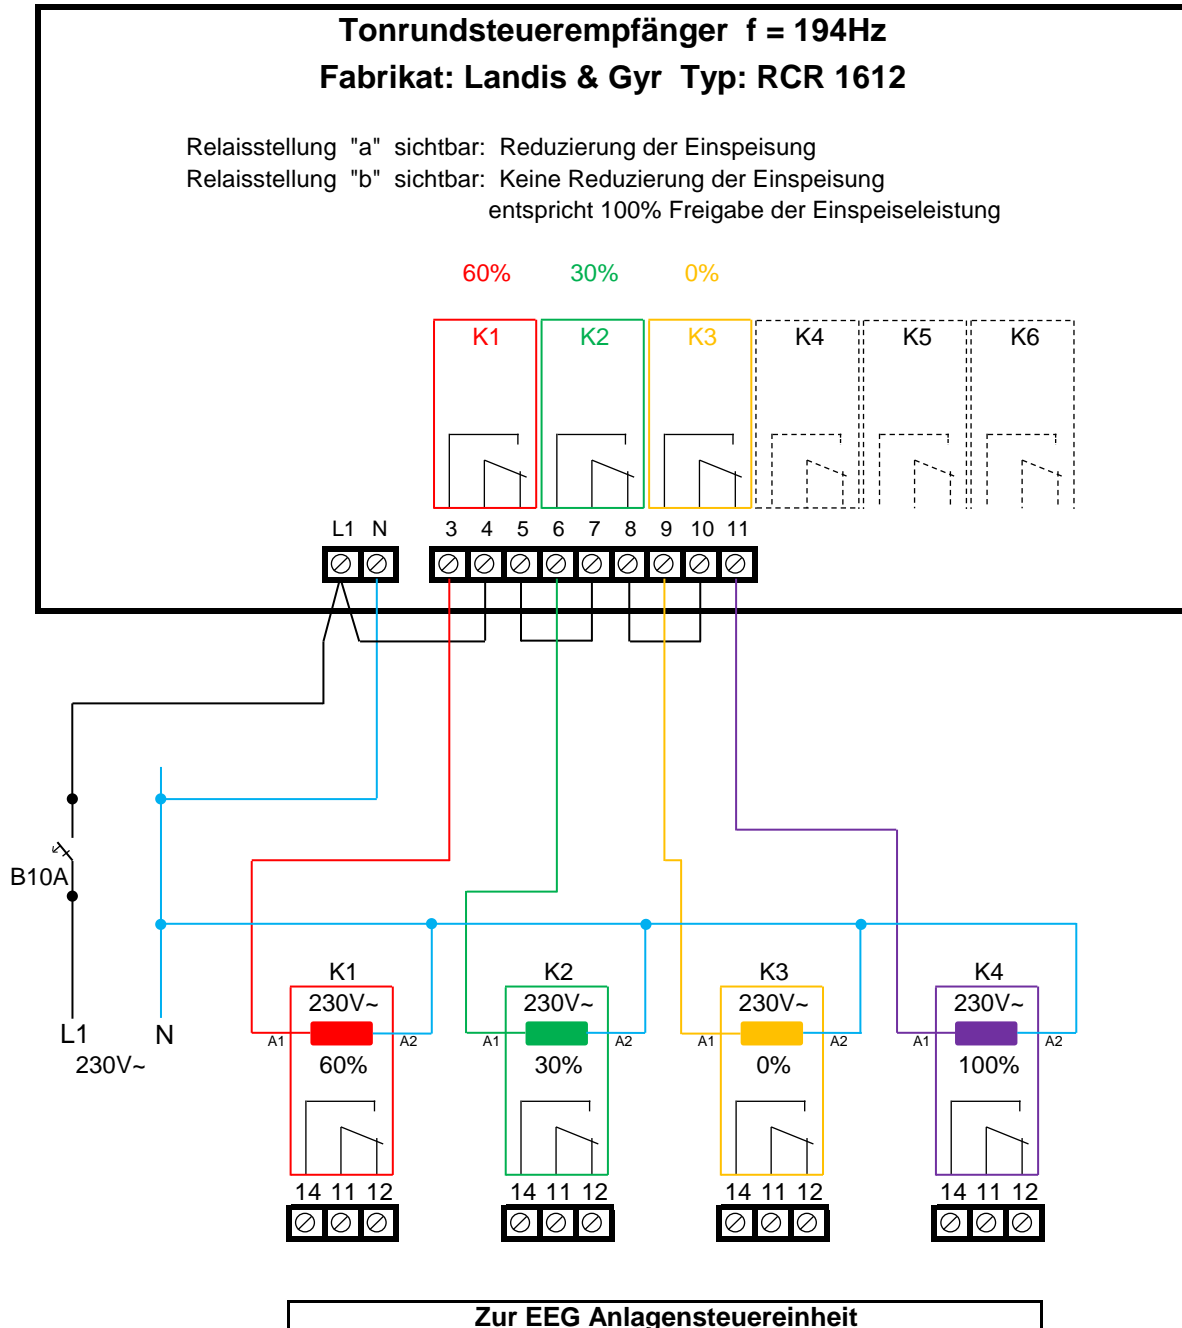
Tonrundsteuerempfänger f = 194Hz
Fabrikat: Landis & Gyr Typ: RCR 1612

Relaisstellung "a" sichtbar: Reduzierung der Einspeisung
Relaisstellung "b" sichtbar: Keine Reduzierung der Einspeisung
entspricht 100% Freigabe der Einspeiseleistung

60% 30% 0%

K1 K2 K3 K4 K5 K6

L1 N 3 4 5 6 7 8 9 10 11

B10A

L1 N
230V~

K1
230V~
A1 A2
60%
14 11 12

K2
230V~
A1 A2
30%
14 11 12

K3
230V~
A1 A2
0%
14 11 12

K4
230V~
A1 A2
100%
14 11 12

Zur EEG Anlagensteuereinheit